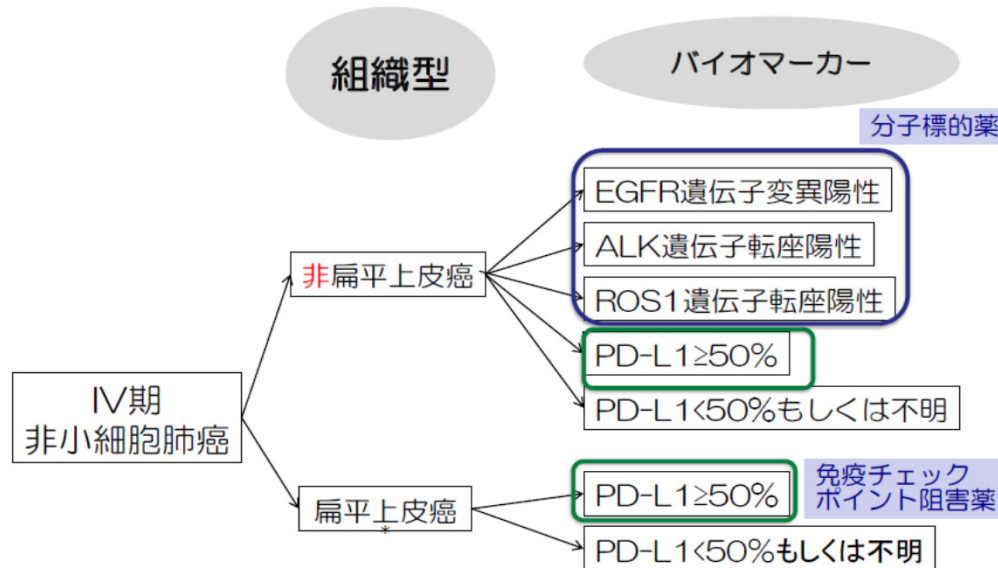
組織型

バイオマーカー

分子標的薬

Ⅳ期
非小細胞肺癌

非扁平上皮癌

EGFR遺伝子変異陽性

ALK遺伝子転座陽性

ROS1遺伝子転座陽性

PD-L1≥50%

PD-L1<50%もしくは不明

扁平上皮癌*

PD-L1≥50%

免疫チェック
ポイント阻害薬

PD-L1<50%もしくは不明